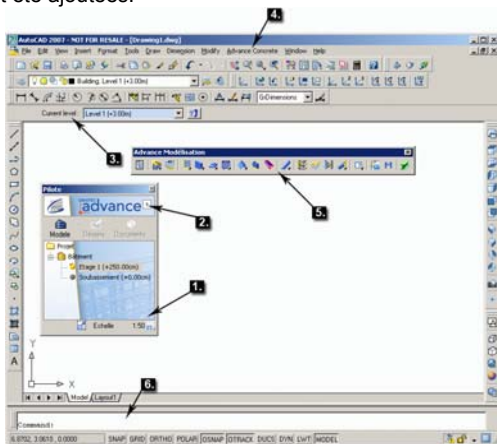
t été ajoutées.

4.

AutoCAD 2007 - NOT FOR RESALE - [Drawing1.dwg]

File Edit View Insert Format Tools Draw Dimension Modify Advance Concrete Window Help

Building: Level 1 (+3.00m)

Current level Level 1 (+3.00m)

3.

Advance Modélisation

5.

Pilote

advance

2.

Modèle Dessins Documents

Projet

Bâtiment

Etage 1 (+250.00cm)

Soubassement (+0.00cm)

1.

Echelle 1:50

Y

X

Model Layout1

6.

Command:

6.0702, 3.0610 , 0.0000 SNAP GRID ORTHO POLAR OSNAP OTRACK DUCS DYN LWT MODEL